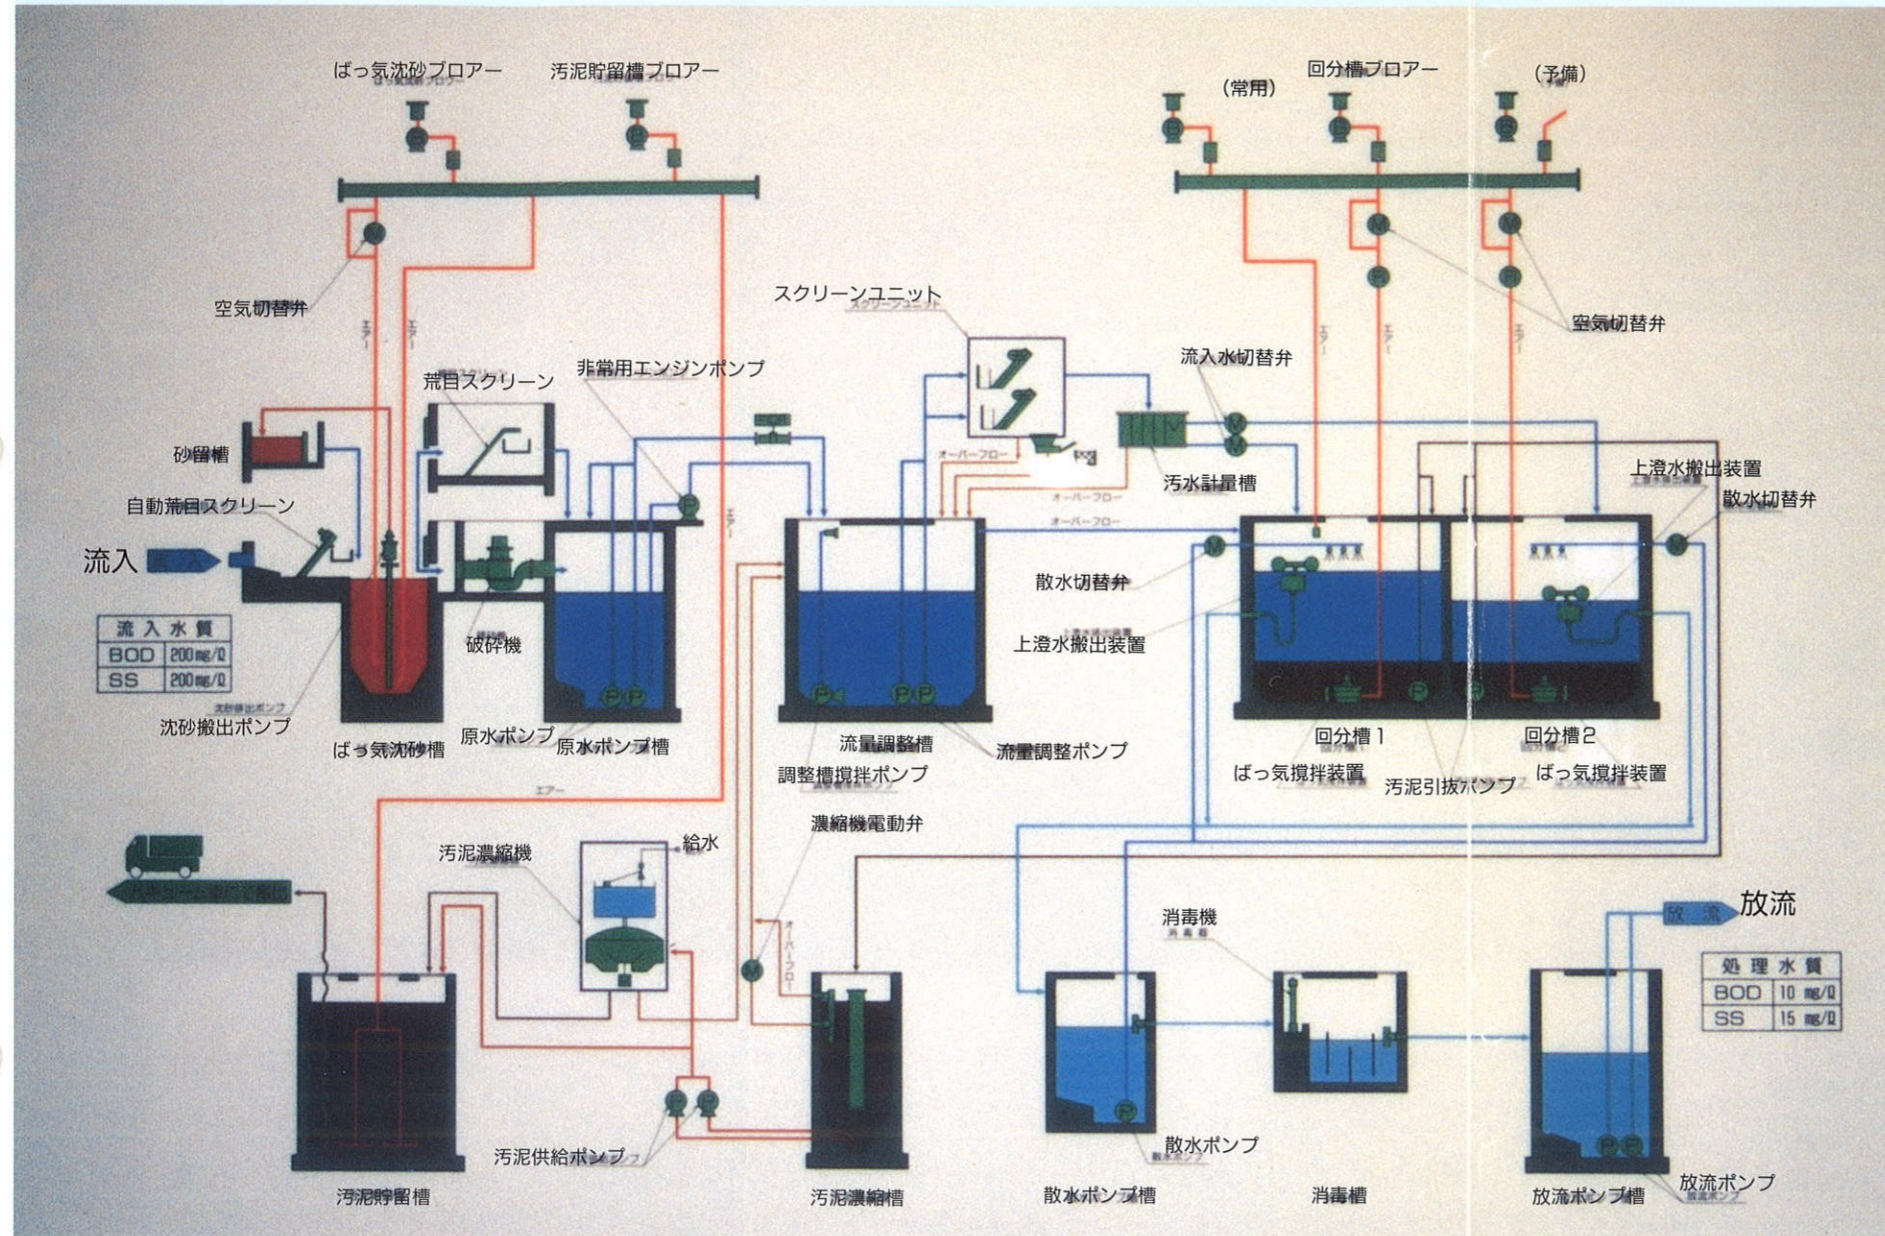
ばっ気沈砂ブロアー
汚泥貯留槽ブロアー
(常用)
回分槽ブロアー
(予備)
空気切替弁
エアー
エアー
スクリーンユニット
空気切替弁
荒目スクリーン
非常用エンジンポンプ
流入水切替弁
砂留槽
オーバーフロー
汚水計量槽
自動荒目スクリーン
オーバーフロー
オーバーフロー
上澄水搬出装置
散水切替弁
流入
エアー
散水切替弁
上澄水搬出装置

| 流入水質 | |
|---|---|
| BOD | 200mg/ℓ |
| SS | 200mg/ℓ |

破砕機
沈砂搬出ポンプ
ばっ気沈砂槽
原水ポンプ
原水ポンプ槽
流量調整槽
調整槽撹拌ポンプ
流量調整ポンプ
回分槽1
回分槽2
ばっ気撹拌装置
汚泥引抜ポンプ
ばっ気撹拌装置
エアー
濃縮機電動弁
汚泥濃縮機
給水
オーバーフロー
消毒機
放流
放流

| 処理水質 | |
|---|---|
| BOD | 10mg/ℓ |
| SS | 15mg/ℓ |

散水ポンプ
汚泥供給ポンプ
放流ポンプ
汚泥貯留槽
汚泥濃縮槽
散水ポンプ槽
消毒槽
放流ポンプ槽